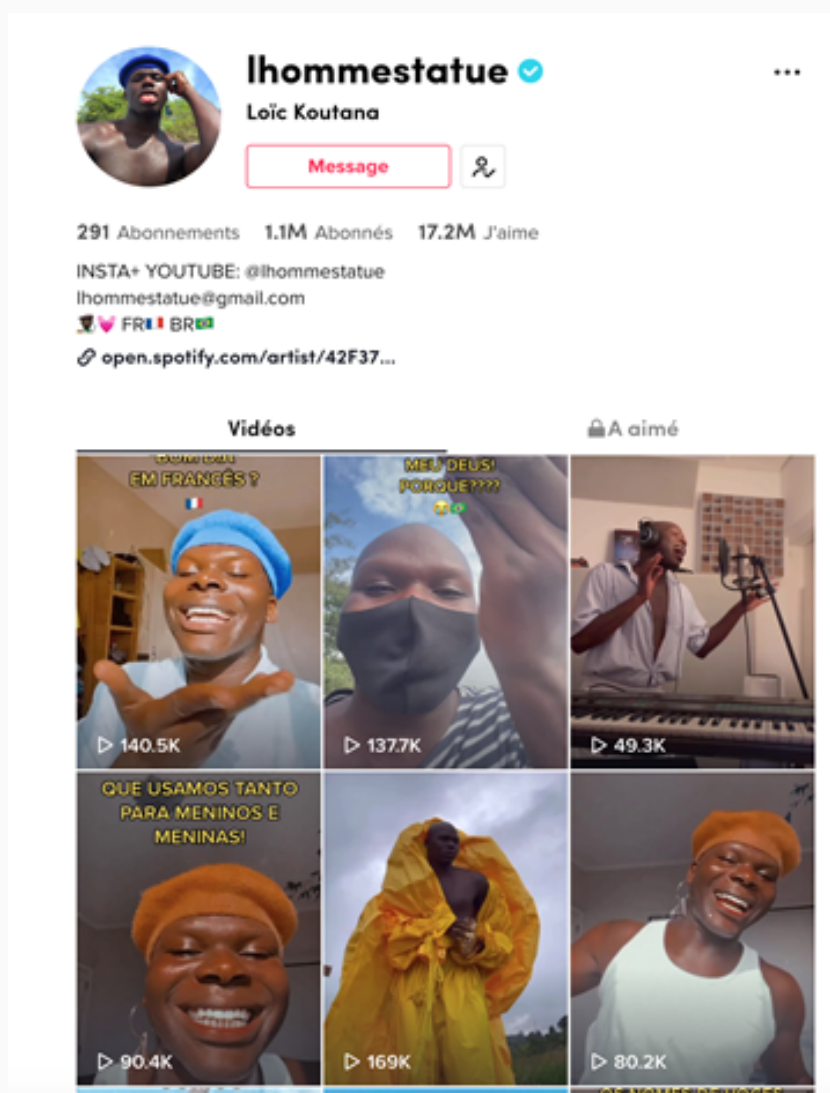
lhommestatue
Loïc Koutana
Message

291 Abonnements 1.1M Abonnés 17.2M J'aime

INSTA+ YOUTUBE: @lhommestatue
lhommestatue@gmail.com
FR BR
open.spotify.com/artist/42F37...

Vidéos
A aimé

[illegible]
EM FRANCÊS ?
140.5K

MEU DEUS!
PORQUE????
137.7K

49.3K

QUE USAMOS TANTO PARA MENINOS E MENINAS!
90.4K

169K

80.2K